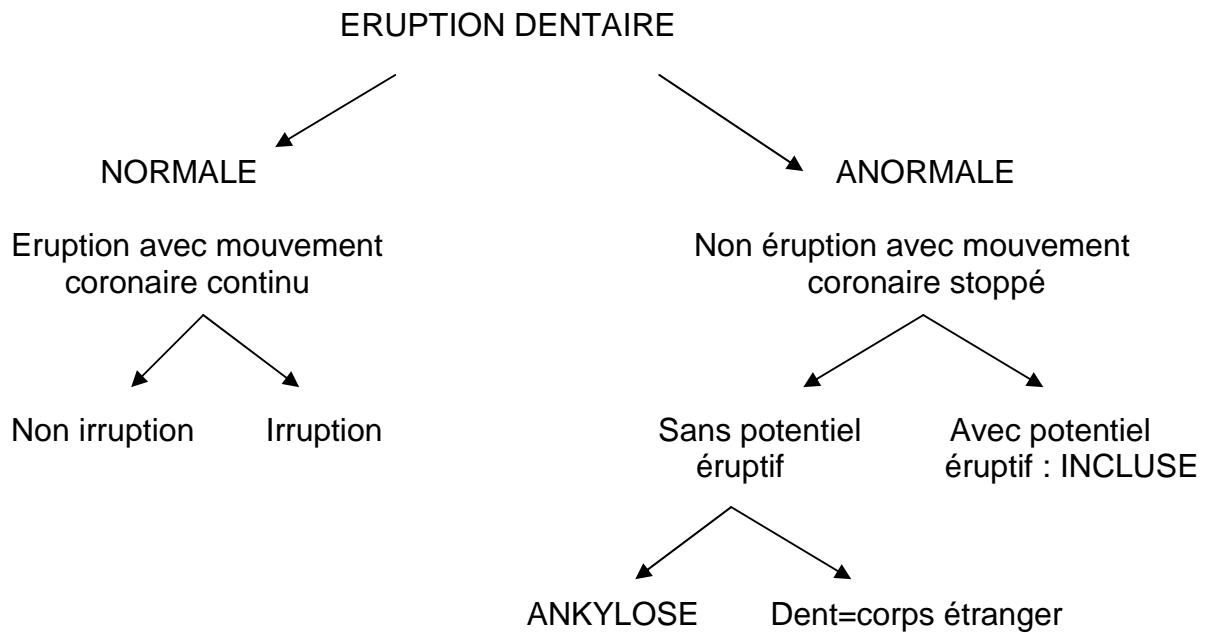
ERUPTION DENTAIRE

NORMALE

ANORMALE

Eruption avec mouvement coronaire continu

Non éruption avec mouvement coronaire stoppé

Non irruption

Irruption

Sans potentiel éruptif

Avec potentiel éruptif : INCLUSE

ANKYLOSE

Dent=corps étranger